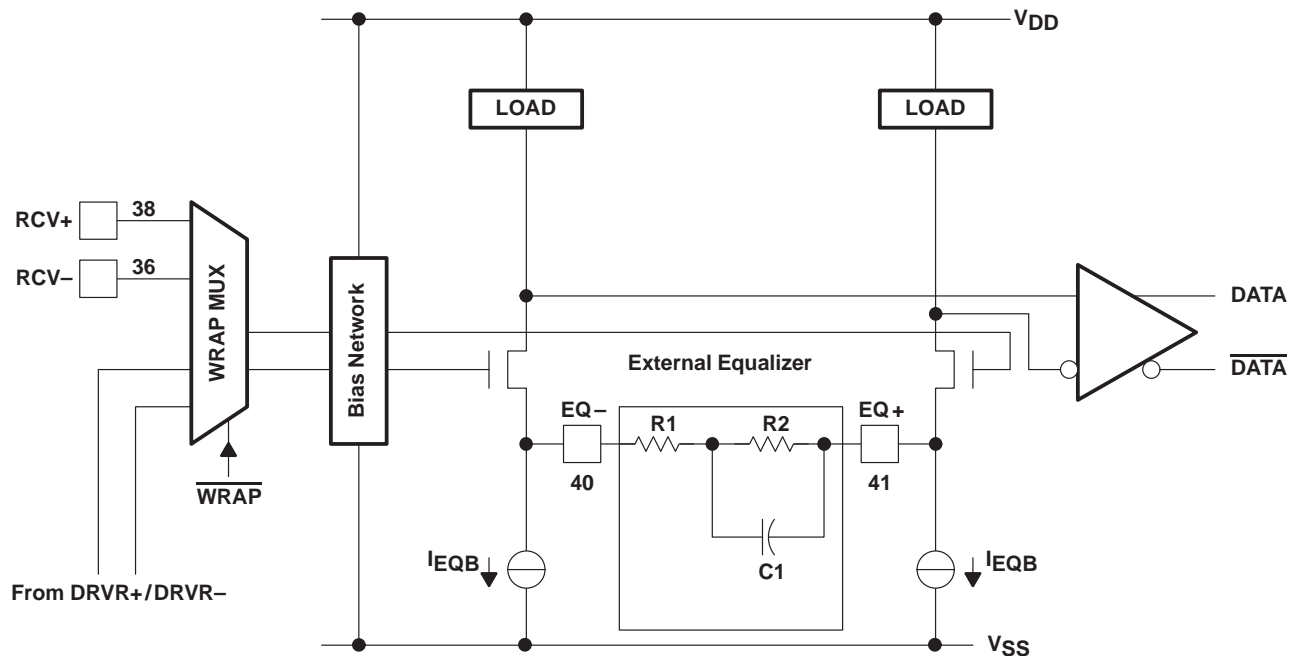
$V_{DD}$

LOAD

LOAD

RCV+

38

RCV–

36

WRAP MUX

Bias Network

DATA

$\overline{DATA}$

External Equalizer

EQ–

R1

R2

EQ+

40

41

$\overline{WRAP}$

C1

$I_{EQB}$

$I_{EQB}$

From DRVR+/DRVR–

$V_{SS}$